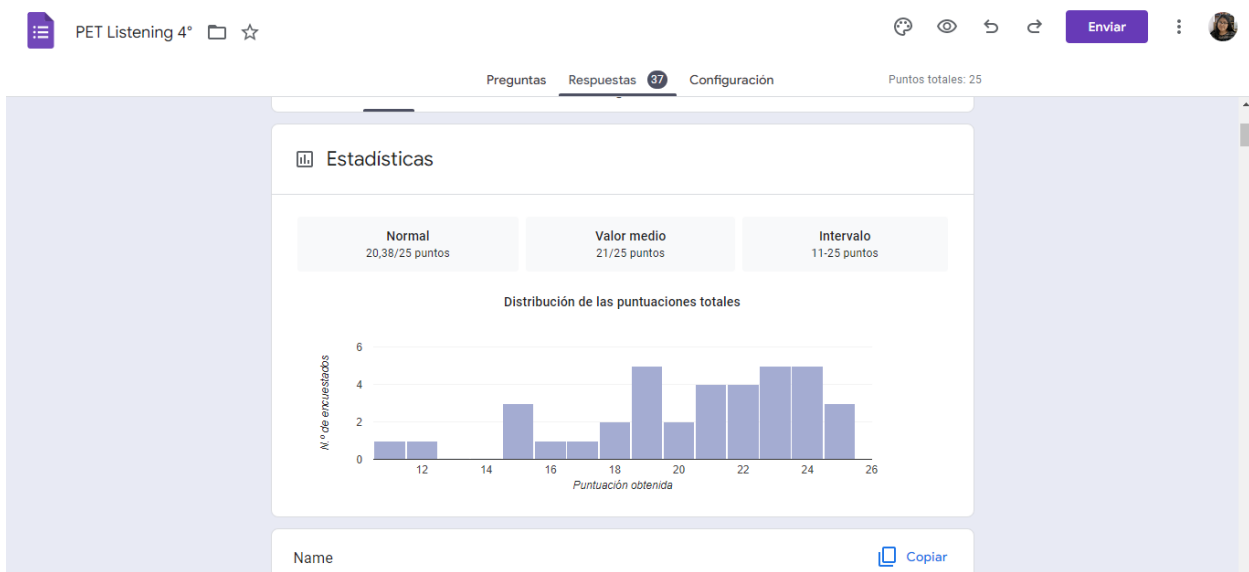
PET Listening 4°

Enviar

Preguntas Respuestas 37 Configuración

Puntos totales: 25

Estadísticas

| Normal | Valor medio | Intervalo |
|---|---|---|
| 20,38/25 puntos | 21/25 puntos | 11-25 puntos |

Distribución de las puntuaciones totales

6
4
2
0

N.º de encuestados

12 14 16 18 20 22 24 26

Puntuación obtenida

Name

Copiar